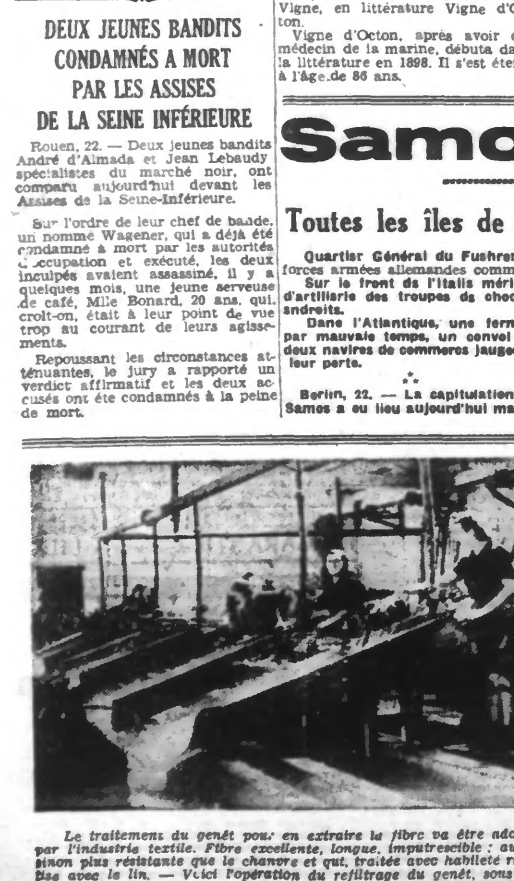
DEUX JEUNES BANDITS CONDAMNÉS A MORT PAR LES ASSISES DE LA SEINE INFÉRIEURE

Rouen, 22. — Deux jeunes bandits André d'Almada et Jean Lebaudy spécialistes du marché noir, ont comparu aujourd'hui devant les Assises de la Seine-Inférieure.

Sur l'ordre de leur chef de bande, un nommé Wagener, qui a déjà été condamné à mort par les autorités d'occupation et exécuté, les deux inculpés avaient assassiné, il y a quelques mois, une jeune serveuse de café, Mlle Bonard, 20 ans, qui, croit-on, était à leur point de vue trop au courant de leurs agissements.

Repoussant les circonstances atténuantes, le jury a rapporté un verdict affirmatif et les deux accusés ont été condamnés à la peine de mort.

Vigne, en littérature Vigne d'O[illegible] ton.

Vigne d'Octon, après avoir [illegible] médecin de la marine, débuta da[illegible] la littérature en 1898. Il s'est éte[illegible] à l'âge de 86 ans.

Samo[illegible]

Toutes les îles de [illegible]

Quartier Général du Fushre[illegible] forces armées allemandes comm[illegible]

Sur le front de l'Italie méri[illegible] d'artillerie des troupes de choc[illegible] endroits.

Dans l'Atlantique, une ferm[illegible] par mauvais temps, un convoi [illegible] deux navires de commerce jauge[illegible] leur perte.

Berlin, 22. — La capitulation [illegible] Samos a eu lieu aujourd'hui ma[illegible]

Le traitement du genêt pour en extraire la fibre va être ado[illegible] par l'industrie textile. Fibre excellente, longue, imputrescible : a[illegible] sinon plus résistante que le chanvre et qui, traitée avec habileté r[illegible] lise avec le lin. — Voici l'opération du refiltrage du genêt, sous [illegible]